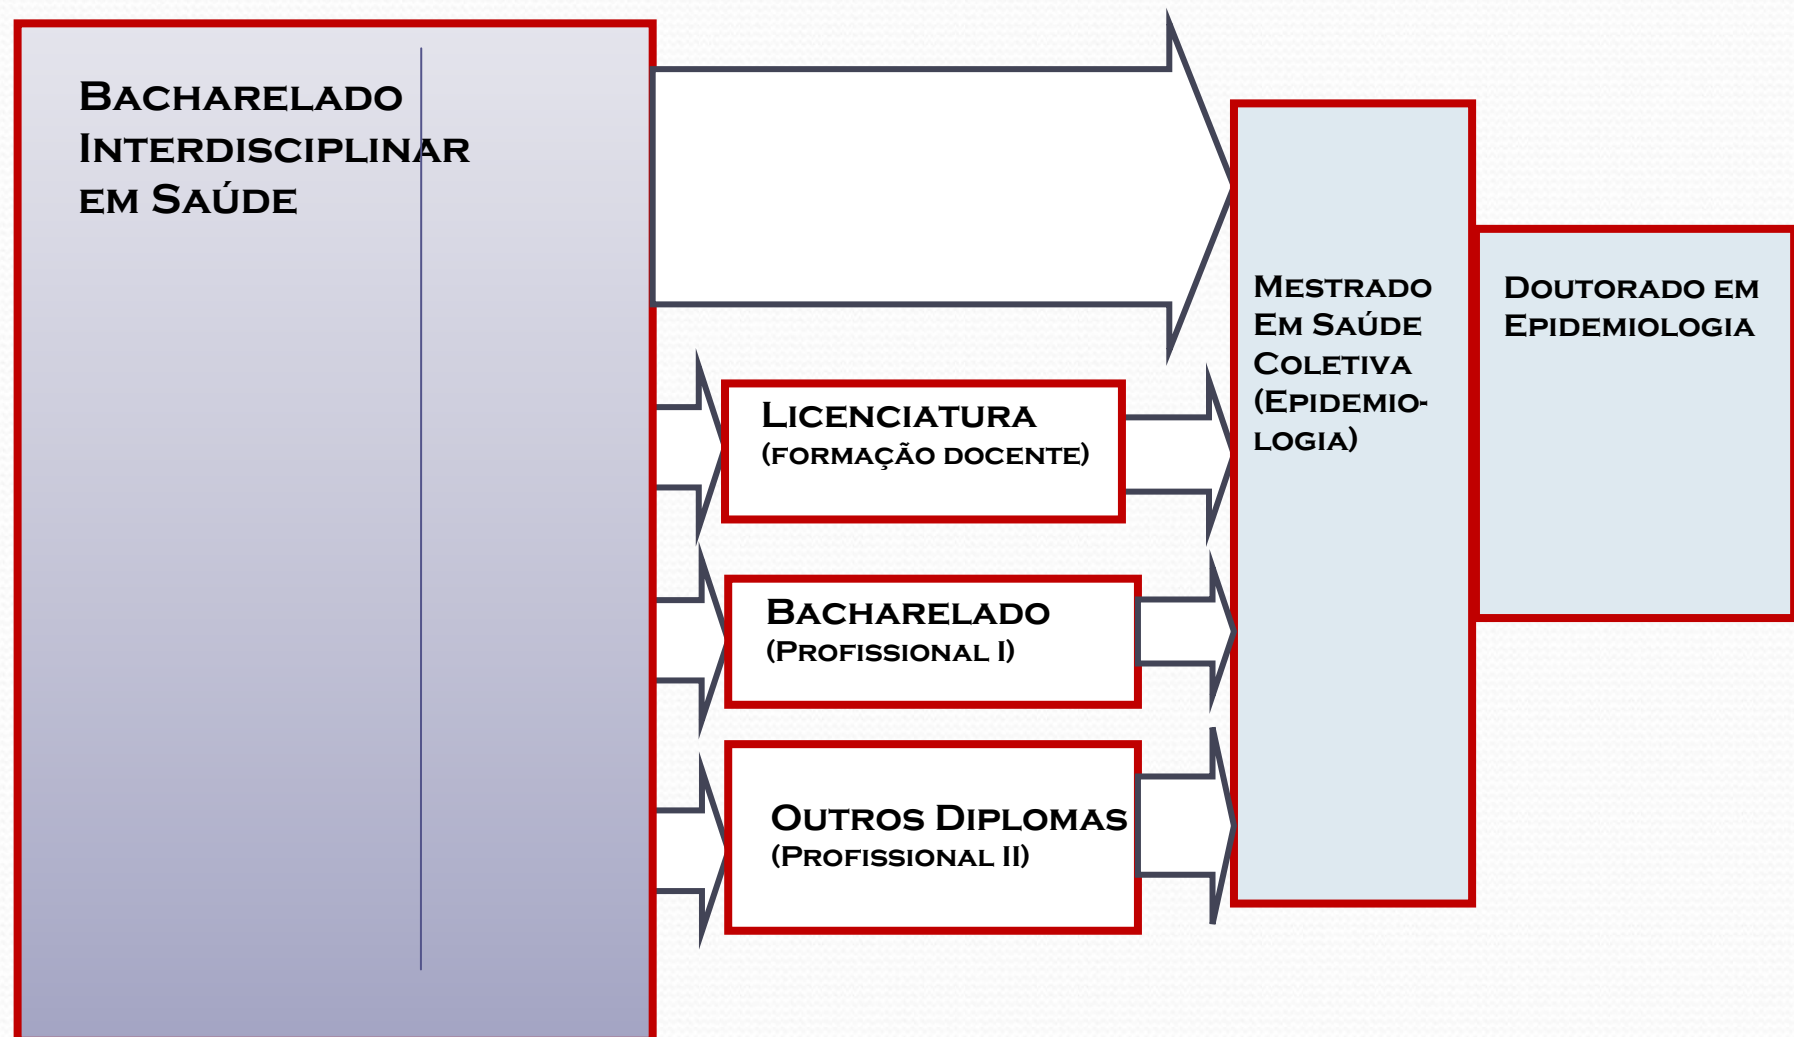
Bacharelado Interdisciplinar em Saúde

Licenciatura (formação docente)

Bacharelado (Profissional I)

Outros Diplomas (Profissional II)

Mestrado Em Saúde Coletiva (Epidemiologia)

Doutorado em Epidemiologia